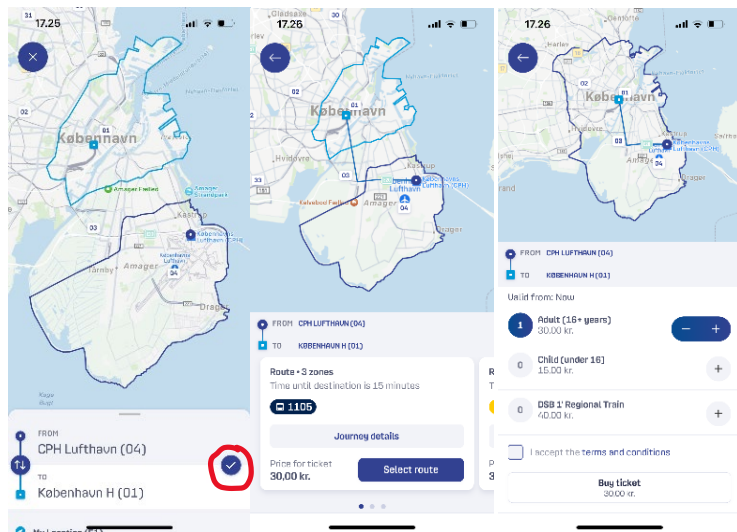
17.26

København
01
02
Amager Fælled
Kastrup
Københavns Lufthavn (CPH)
Amager
Tårnby
Dragør
03
04

FROM
CPH Lufthavn (04)
TO
København H (01)

17.26

Hvidovre
København
01
02
33
Københavns Lufthavn (CPH)
Amager
Kalvebod Fælled
03
04

FROM CPH LUFTHAVN (04)
TO KØBENHAVN H (01)

Route • 3 zones
Time until destination is 15 minutes
1105
Journey details
Price for ticket
30,00 kr.
Select route

17.26

København
01
03
Københavns Lufthavn (CPH)
04

FROM CPH LUFTHAVN (04)
TO KØBENHAVN H (01)

Valid from: Now

1 Adult (16+ years)
30.00 kr.
0 Child (under 16)
15.00 kr.
0 DSB 1' Regional Train
40.00 kr.

I accept the terms and conditions

Buy ticket
30.00 kr.